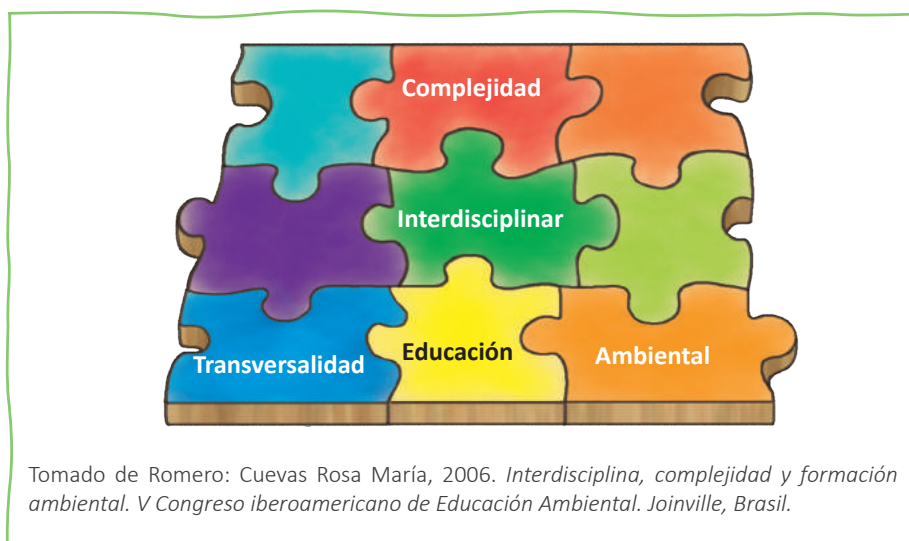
Complejidad

Interdisciplinar

Transversalidad

Educación

Ambiental

Tomado de Romero: Cuevas Rosa María, 2006. Interdisciplina, complejidad y formación ambiental. V Congreso iberoamericano de Educación Ambiental. Joinville, Brasil.